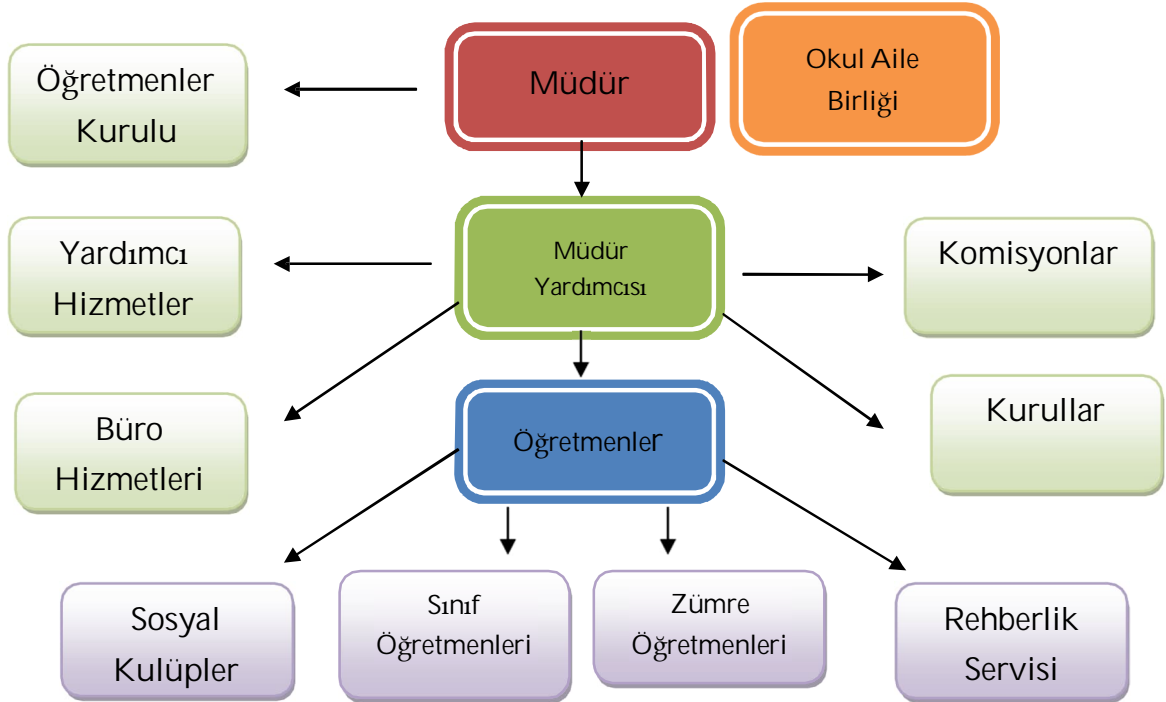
Öğretmenler Kurulu

Müdür

Okul Aile Birliği

Yardımcı Hizmetler

Müdür Yardımcısı

Komisyonlar

Büro Hizmetleri

Öğretmenler

Kurullar

Sosyal Kulüpler

Sınıf Öğretmenleri

Zümre Öğretmenleri

Rehberlik Servisi